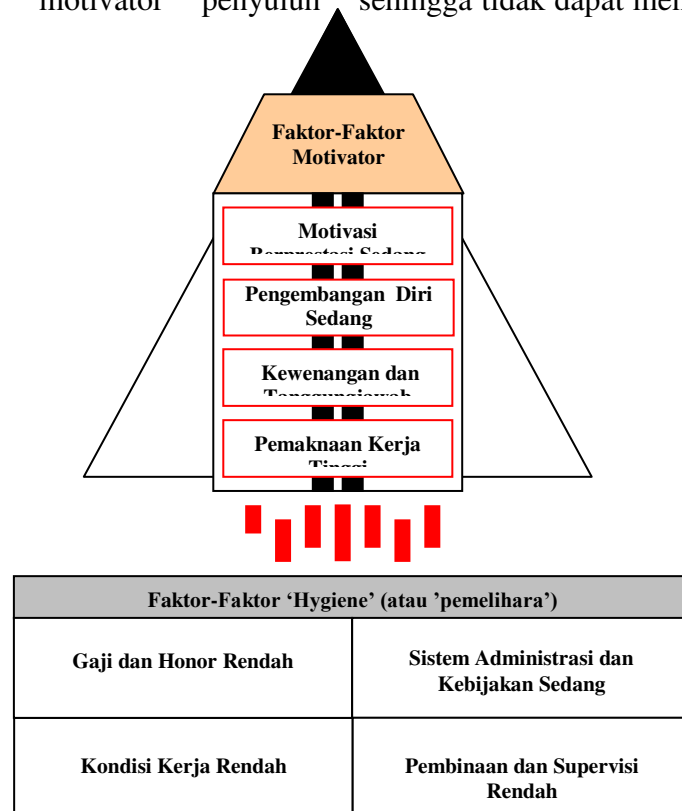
motivator penyusun sehingga tidak dapat men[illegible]

Faktor-Faktor Motivator

Motivasi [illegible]

Pengembangan Diri Sedang

Kewenangan dan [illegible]

Pemaknaan Kerja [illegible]

| Faktor-Faktor 'Hygiene' (atau 'pemelihara') | |
|---|---|
| Gaji dan Honor Rendah | Sistem Administrasi dan Kebijakan Sedang |
| Kondisi Kerja Rendah | Pembinaan dan Supervisi Rendah |